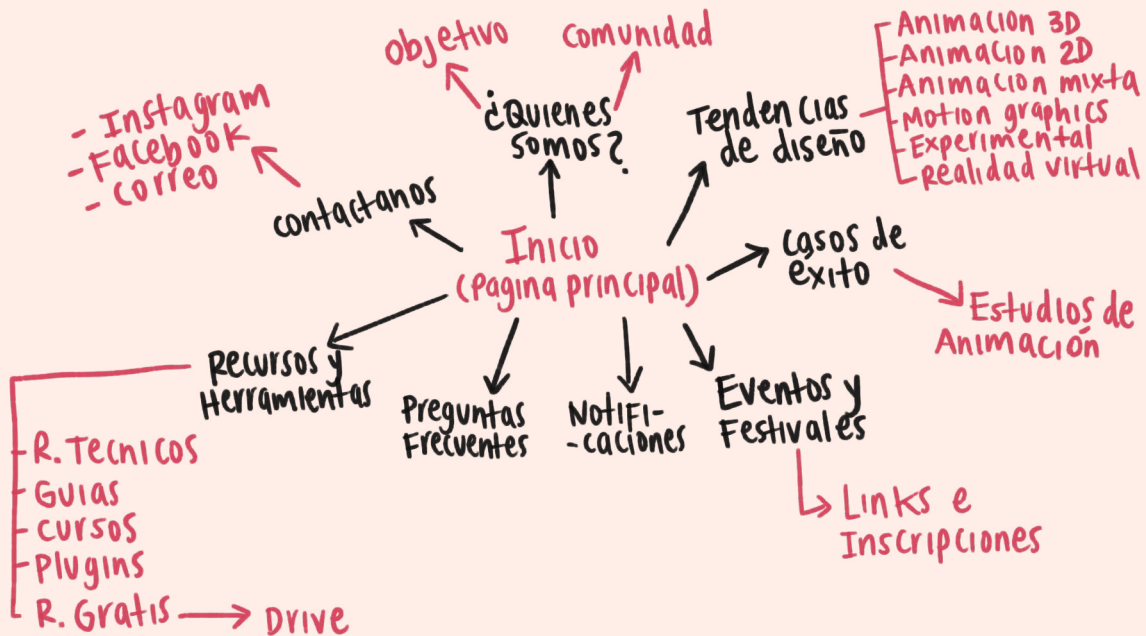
Objetivo

Comunidad

¿Quienes somos?

- Instagram
- Facebook
- Correo

Contactanos

Tendencias de diseño

- Animacion 3D
- Animacion 2D
- Animacion mixta
- Motion graphics
- Experimental
- Realidad virtual

Inicio (pagina principal)

Casos de exito

Estudios de Animación

Recursos y Herramientas

- R. Tecnicos
- Guias
- Cursos
- Plugins
- R. Gratis → Drive

Preguntas Frecuentes

Notifi-caciones

Eventos y Festivales

Links e Inscripciones